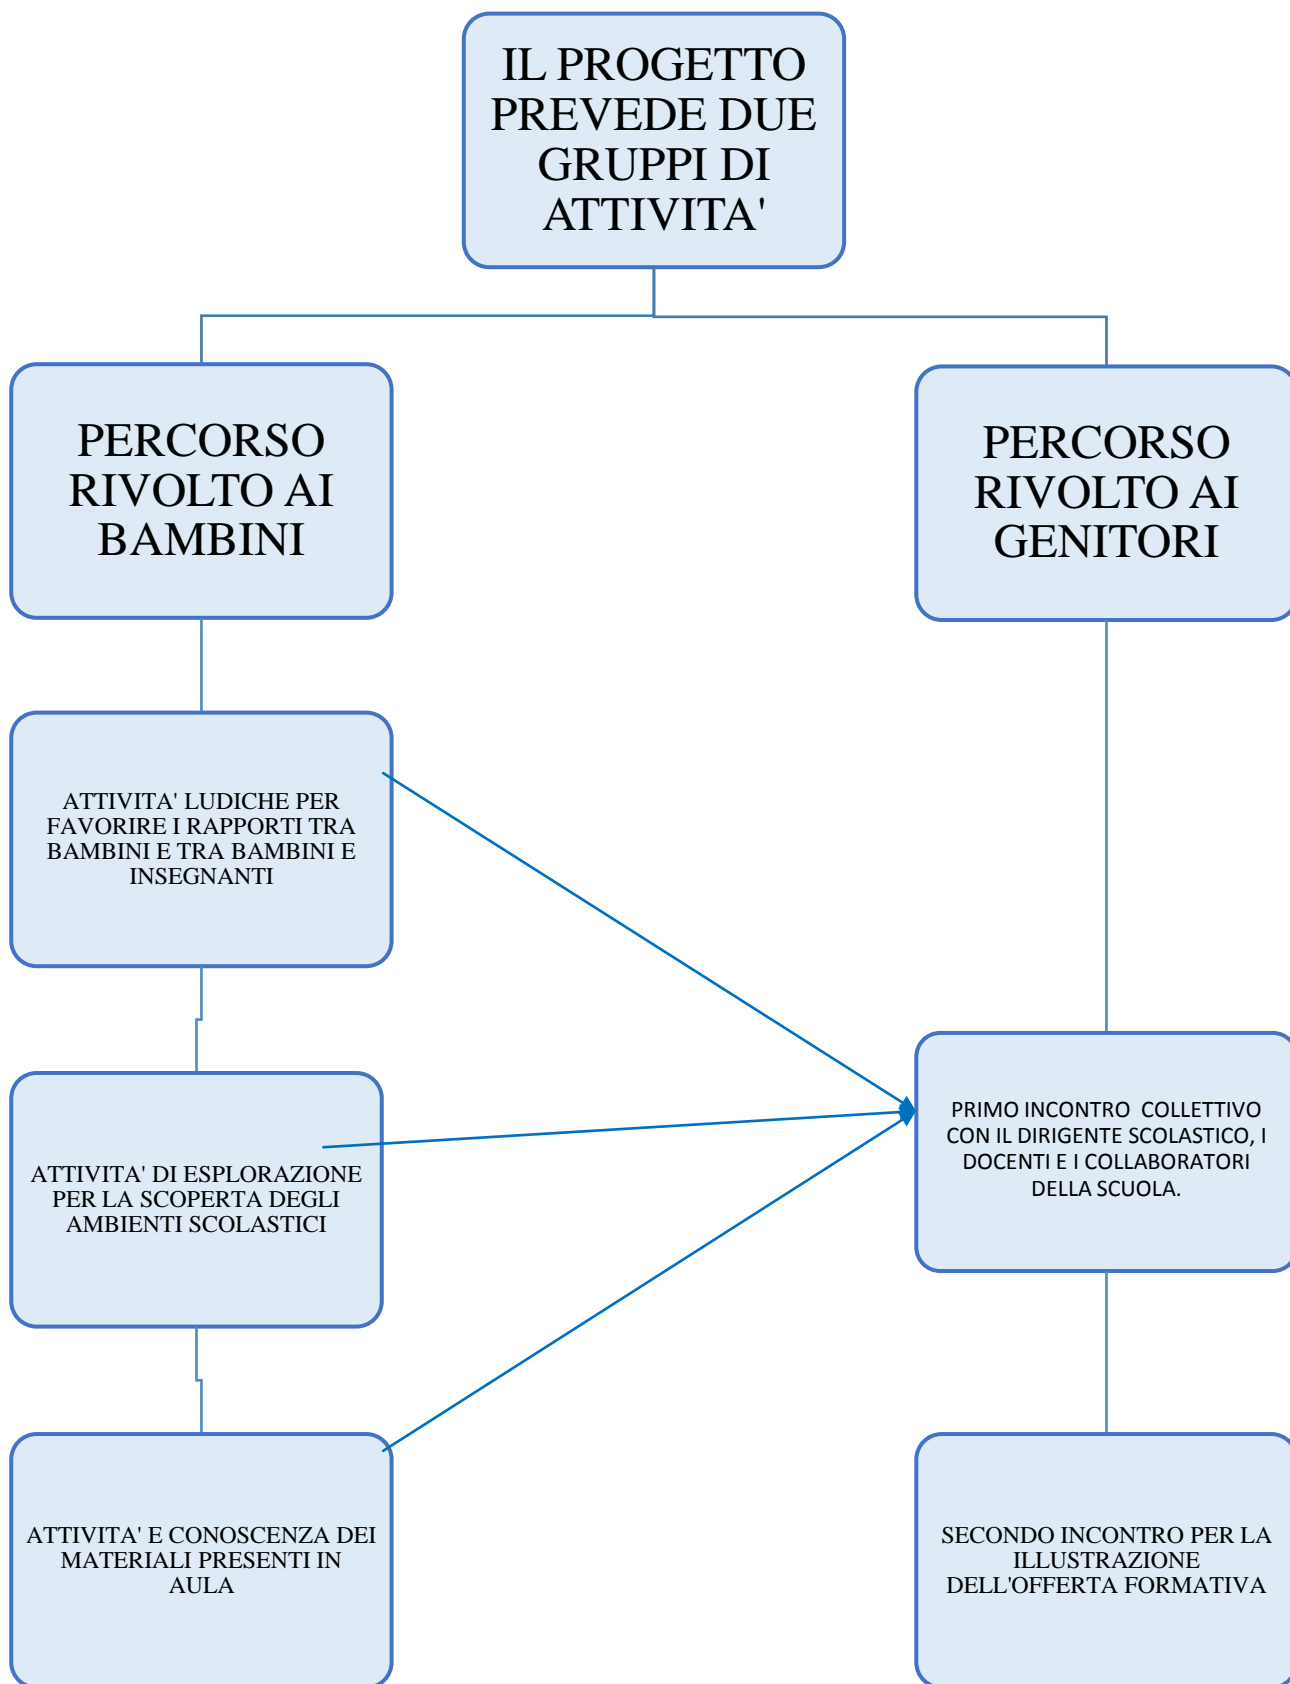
IL PROGETTO PREVEDE DUE GRUPPI DI ATTIVITA'

PERCORSO RIVOLTO AI BAMBINI

PERCORSO RIVOLTO AI GENITORI

ATTIVITA' LUDICHE PER FAVORIRE I RAPPORTI TRA BAMBINI E TRA BAMBINI E INSEGNANTI

ATTIVITA' DI ESPLORAZIONE PER LA SCOPERTA DEGLI AMBIENTI SCOLASTICI

ATTIVITA' E CONOSCENZA DEI MATERIALI PRESENTI IN AULA

PRIMO INCONTRO COLLETTIVO CON IL DIRIGENTE SCOLASTICO, I DOCENTI E I COLLABORATORI DELLA SCUOLA.

SECONDO INCONTRO PER LA ILLUSTRAZIONE DELL'OFFERTA FORMATIVA